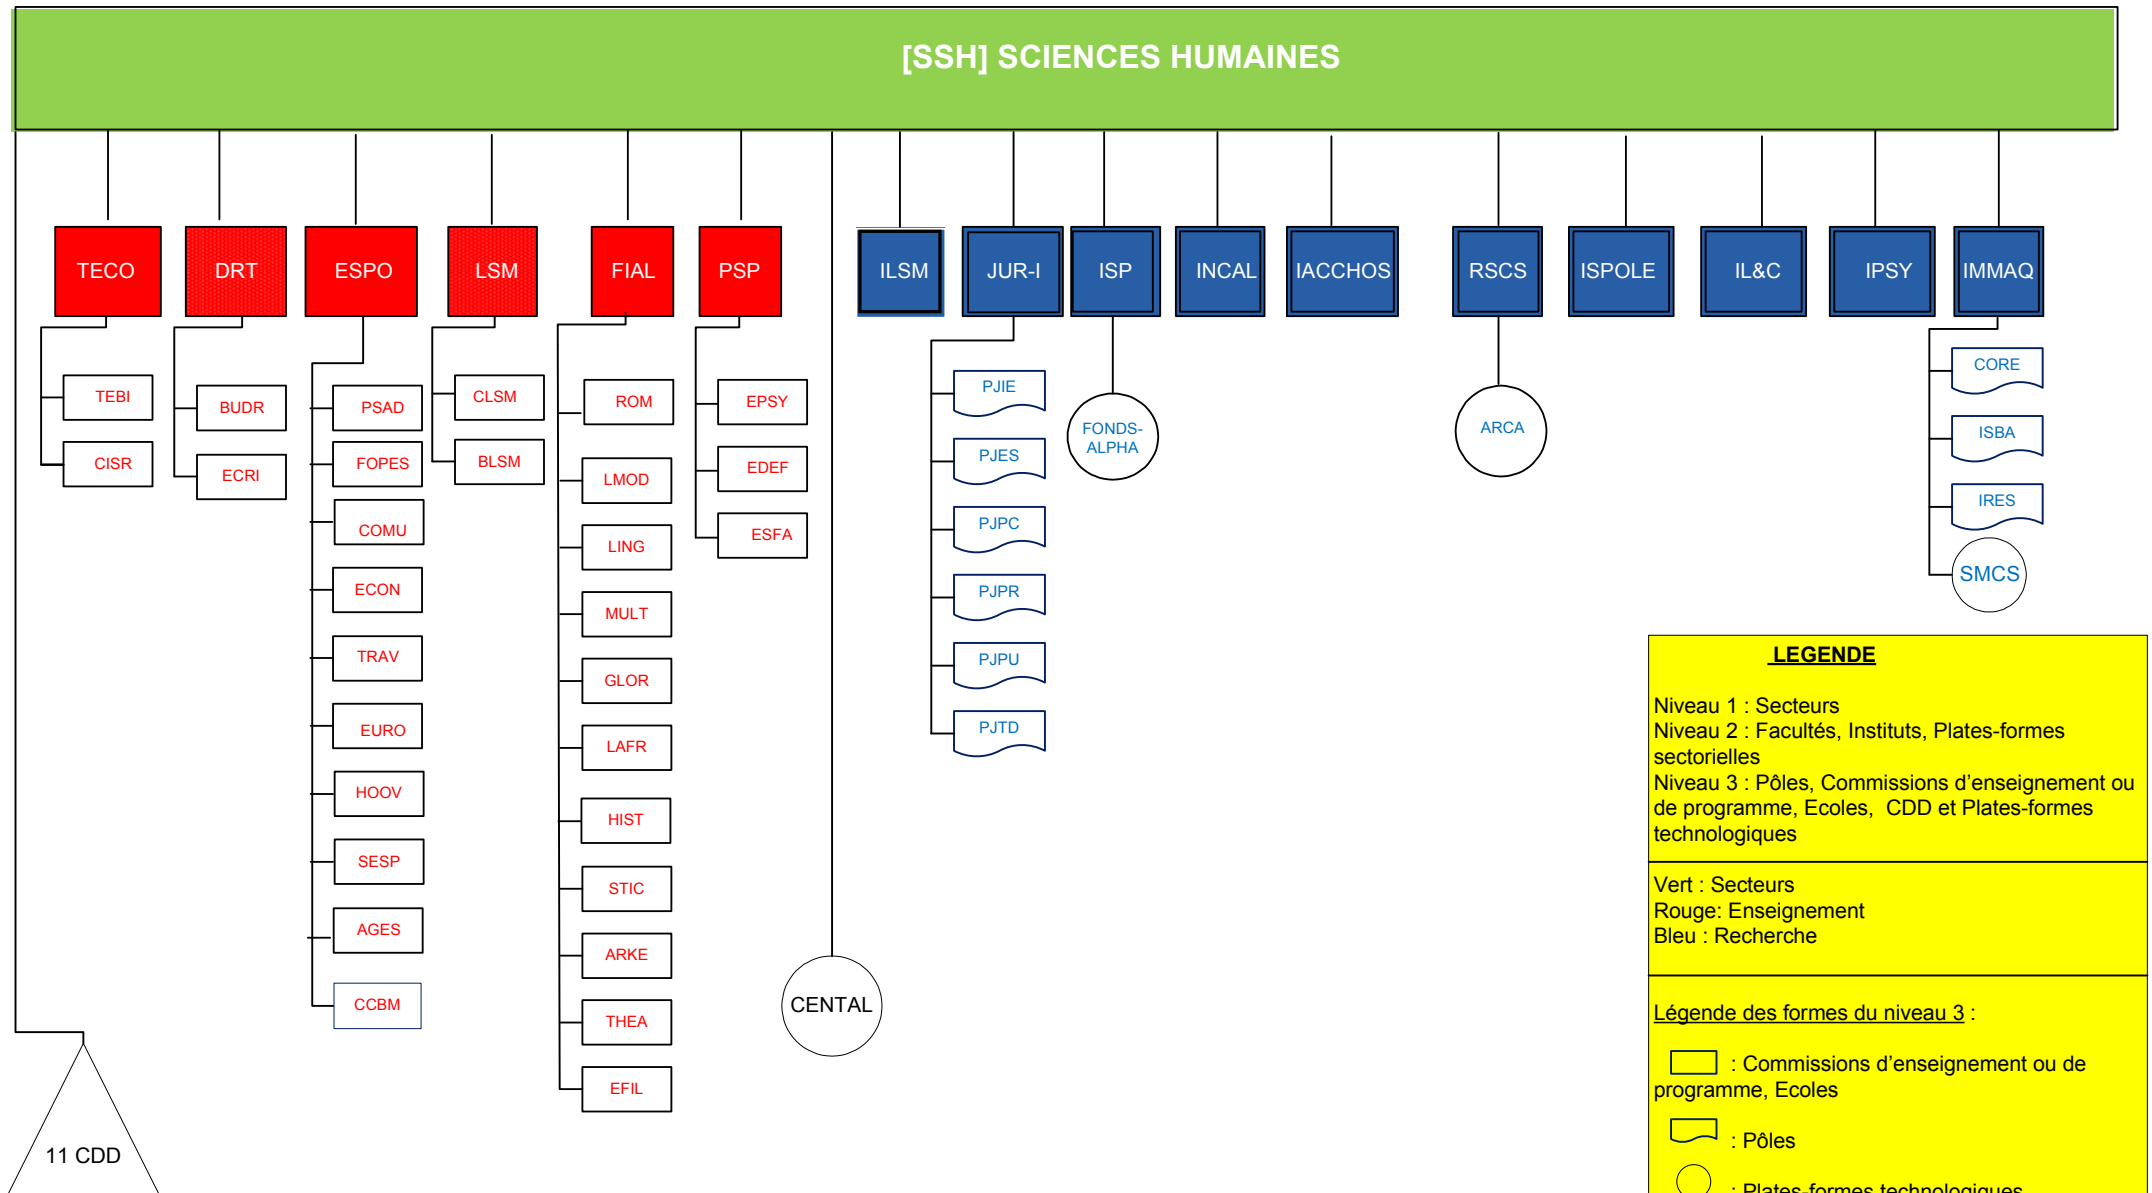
[SSH] SCIENCES HUMAINES

TECO
TEBI
CISR

DRT
BUDR
ECRI

ESPO
PSAD
FOPES
COMU
ECON
TRAV
EURO
HOOV
SESP
AGES
CCBM

LSM
CLSM
BLSM

FIAL
ROM
LMOD
LING
MULT
GLOR
LAFR
HIST
STIC
ARKE
THEA
EFIL

PSP
EPSY
EDEF
ESFA

CENTAL

ILSM

JUR-I
PJIE
PJES
PJPC
PJPR
PJPU
PJTD

ISP
FONDS-ALPHA

INCAL

IACCHOS

RSCS
ARCA

ISPOLE

IL&C

IPSY

IMMAQ
CORE
ISBA
IRES
SMCS

11 CDD

LEGENDE

Niveau 1 : Secteurs
Niveau 2 : Facultés, Instituts, Plates-formes sectorielles
Niveau 3 : Pôles, Commissions d’enseignement ou de programme, Ecoles, CDD et Plates-formes technologiques

Vert : Secteurs
Rouge: Enseignement
Bleu : Recherche

Légende des formes du niveau 3 :

: Commissions d’enseignement ou de programme, Ecoles

: Pôles

: Plates-formes technologiques